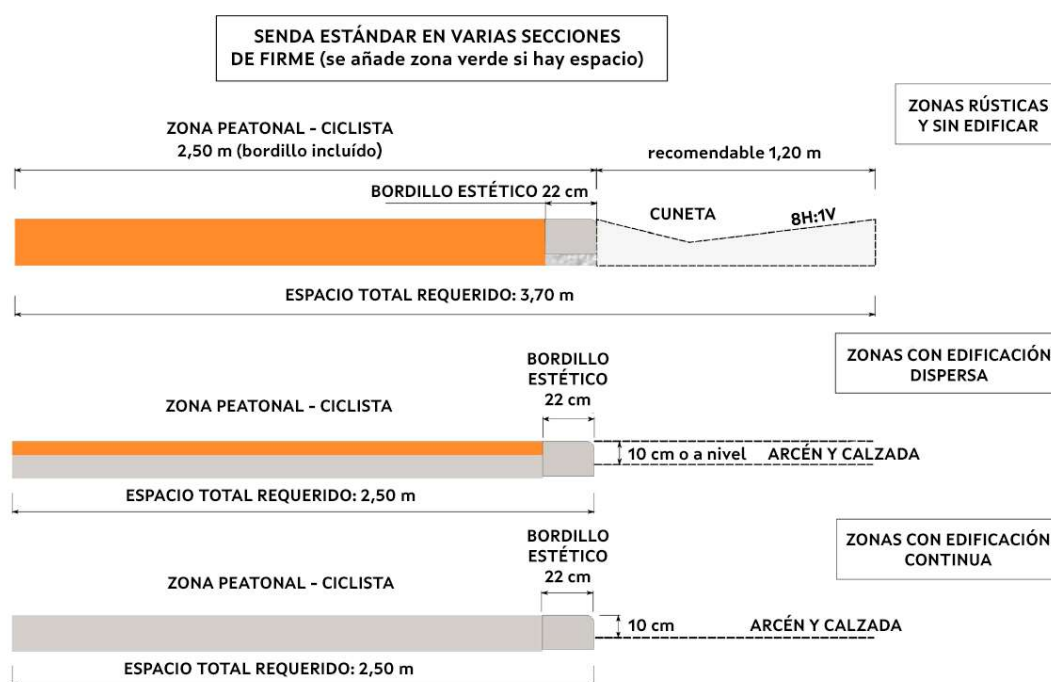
SENDA ESTÁNDAR EN VARIAS SECCIONES DE FIRME (se añade zona verde si hay espacio)

ZONAS RÚSTICAS Y SIN EDIFICAR

ZONA PEATONAL - CICLISTA
2,50 m (bordillo incluído)

recomendable 1,20 m

BORDILLO ESTÉTICO 22 cm

CUNETA

8H:1V

ESPACIO TOTAL REQUERIDO: 3,70 m

ZONAS CON EDIFICACIÓN DISPERSA

BORDILLO ESTÉTICO 22 cm

ZONA PEATONAL - CICLISTA

10 cm o a nivel

ARCÉN Y CALZADA

ESPACIO TOTAL REQUERIDO: 2,50 m

ZONAS CON EDIFICACIÓN CONTINUA

BORDILLO ESTÉTICO 22 cm

ZONA PEATONAL - CICLISTA

10 cm

ARCÉN Y CALZADA

ESPACIO TOTAL REQUERIDO: 2,50 m